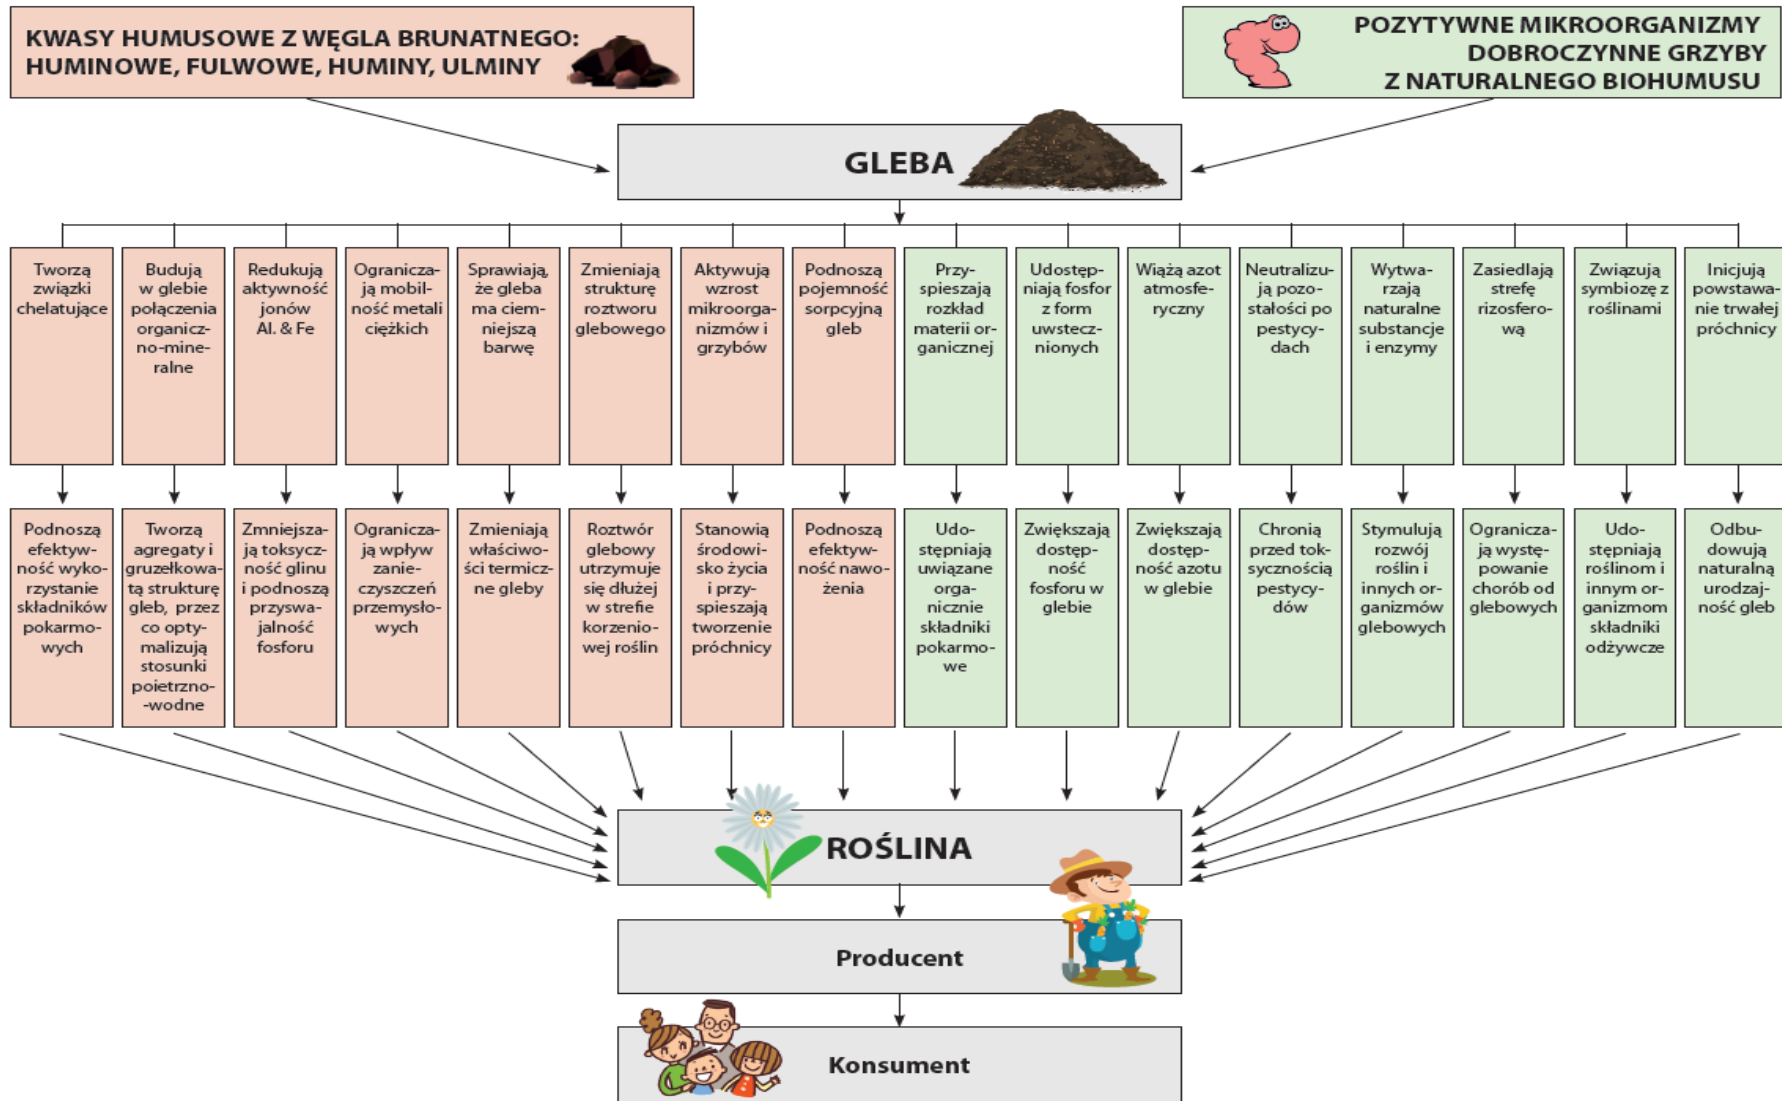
KWASY HUMUSOWE Z WĘGLA BRUNATNEGO: HUMINOWE, FULWOWE, HUMINY, ULMINY

POZYTYWNE MIKROORGANIZMY DOBROCZYNNE GRZYBY Z NATURALNEGO BIOHUMUSU

GLEBA

Tworzą związki chelatujące

Budują w glebie połączenia organiczno-mineralne

Redukują aktywność jonów Al. & Fe

Ograniczają mobilność metali ciężkich

Sprawiają, że gleba ma ciemniejszą barwę

Zmieniają strukturę roztworu glebowego

Aktywują wzrost mikroorganizmów i grzybów

Podnoszą pojemność sorpcyjną gleb

Przyspieszają rozkład materii organicznej

Udostępniają fosfor z form uwstecznionych

Wiążą azot atmosferyczny

Neutralizują pozostałości po pestycydach

Wytwarzają naturalne substancje i enzymy

Zasiedlają strefę rizosferową

Związują symbiozę z roślinami

Inicjują powstawanie trwałej próchnicy

Podnoszą efektywność wykorzystanie składników pokarmowych

Tworzą agregaty i gruzełkowatą strukturę gleb, przez co optymalizują stosunki poietrzno-wodne

Zmniejszają toksyczność glinu i podnoszą przyswajalność fosforu

Ograniczają wpływ zanieczyszczeń przemysłowych

Zmieniają właściwości termiczne gleby

Roztwór glebowy utrzymuje się dłużej w strefie korzeniowej roślin

Stanowią środowisko życia i przyspieszają tworzenie próchnicy

Podnoszą efektywność nawożenia

Udostępniają uwiązane organicznie składniki pokarmowe

Zwiększają dostępność fosforu w glebie

Zwiększają dostępność azotu w glebie

Chronią przed toksycznością pestycydów

Stymulują rozwój roślin i innych organizmów glebowych

Ograniczają występowanie chorób od glebowych

Udostępniają roślinom i innym organizmom składniki odżywcze

Odbudowują naturalną urodzajność gleb

ROŚLINA

Producent

Konsument